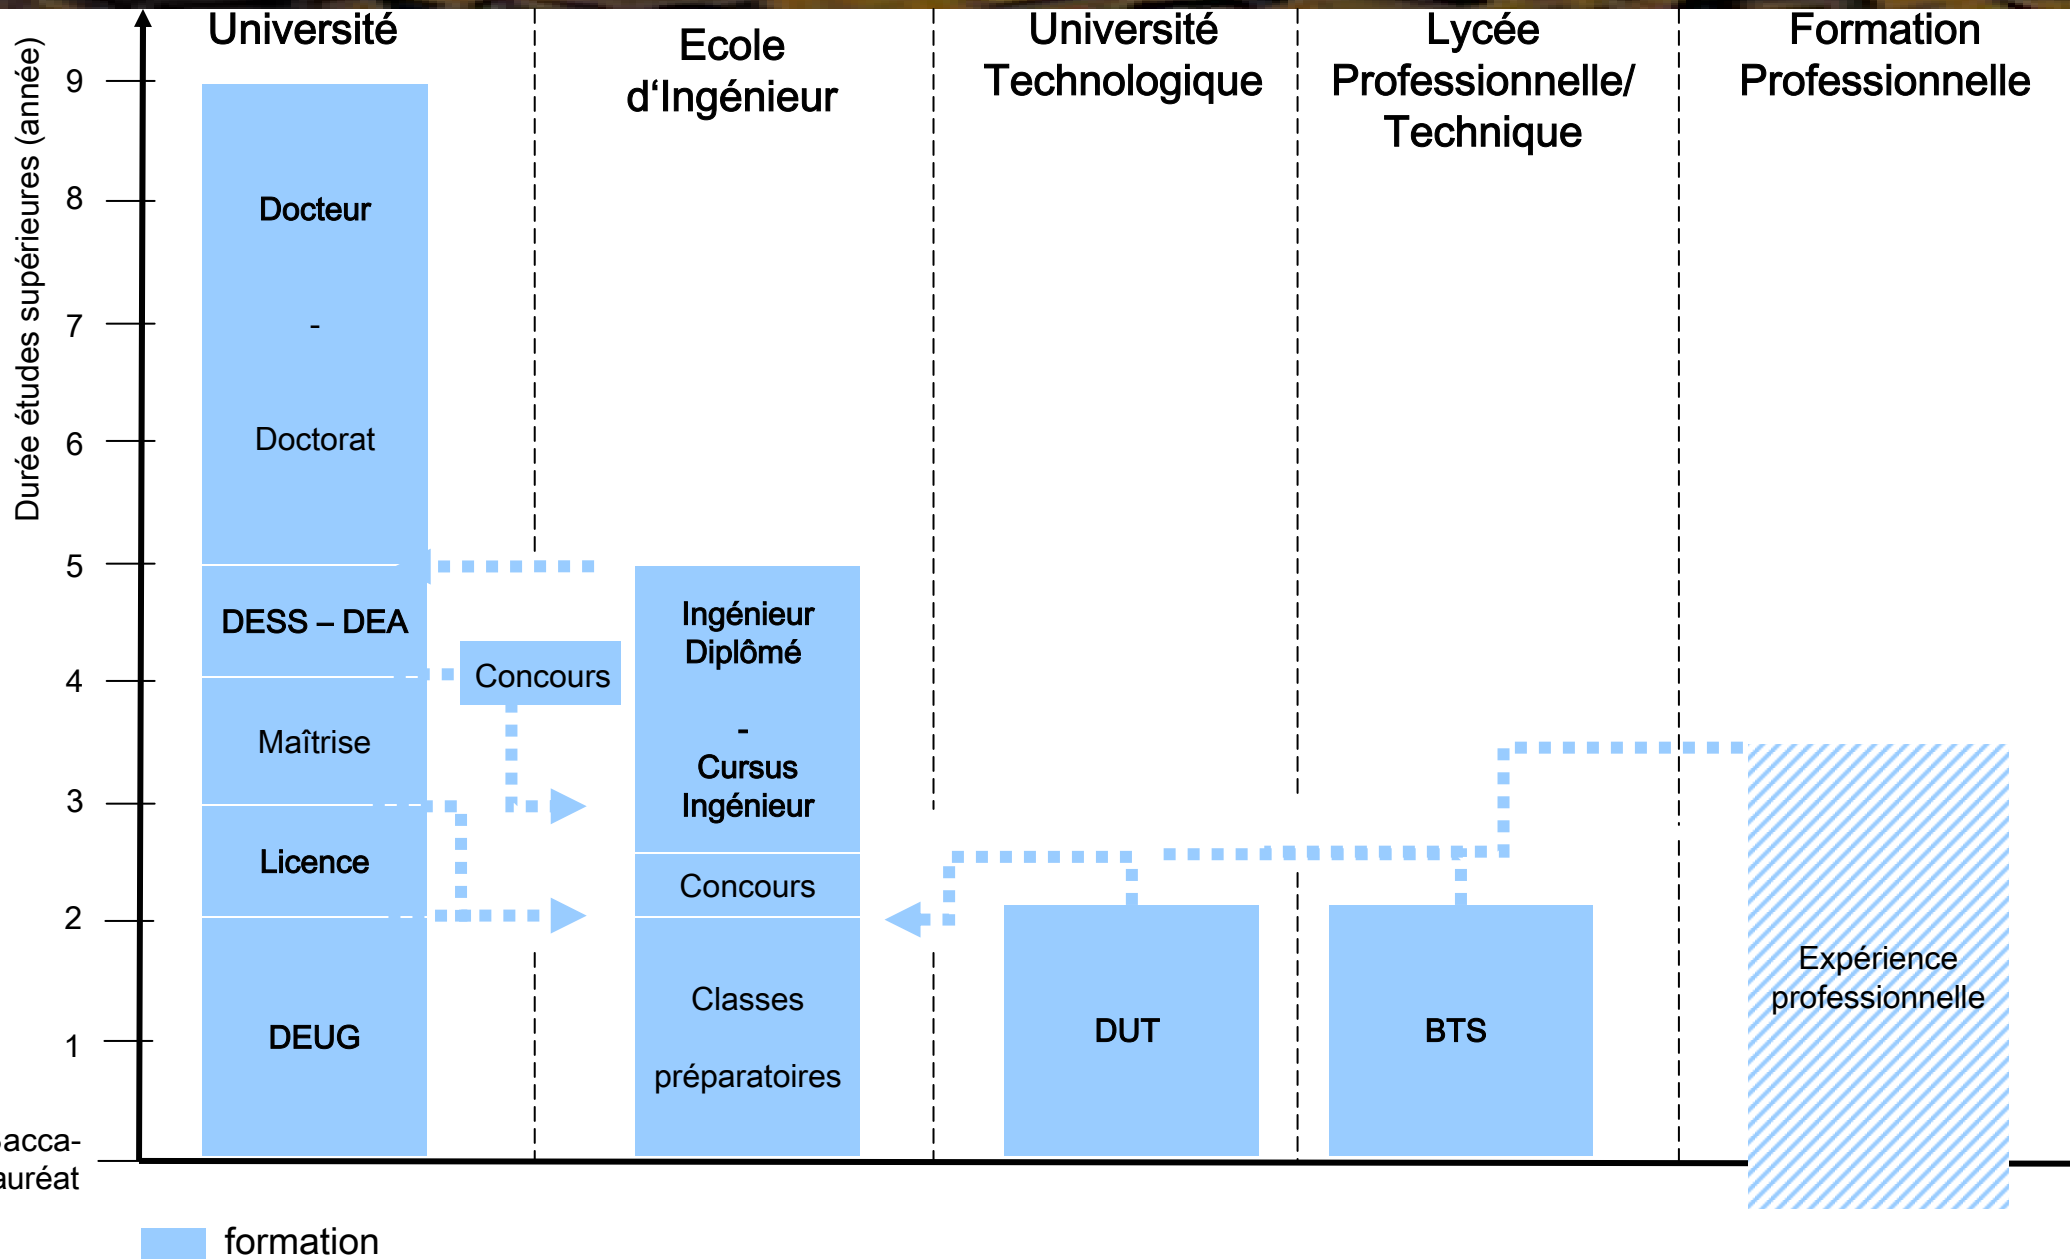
Durée études supérieures (année)

9
8
7
6
5
4
3
2
1
acca-
auréat

Université

Docteur
-
Doctorat

DESS – DEA
Maîtrise
Licence
DEUG

Ecole d'Ingénieur

Concours

Ingénieur Diplômé
-
Cursus Ingénieur

Concours

Classes
préparatoires

Université Technologique

DUT

Lycée Professionnelle/ Technique

BTS

Formation Professionnelle

Expérience professionnelle

formation